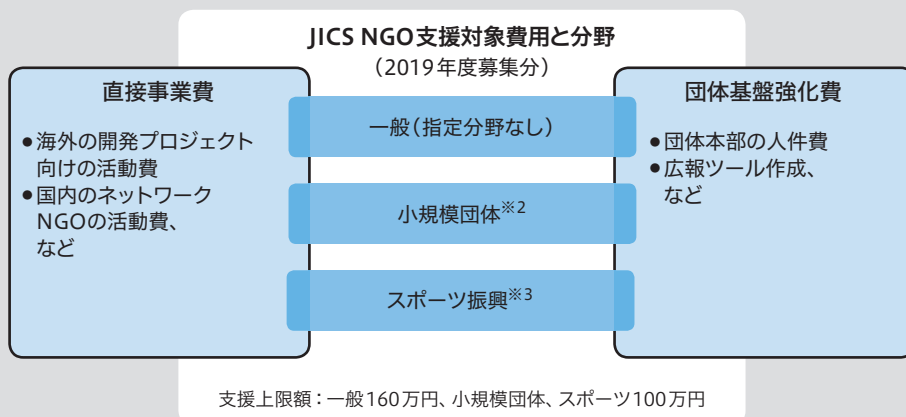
JICS NGO支援対象費用と分野
（2019年度募集分）

直接事業費

●海外の開発プロジェクト向けの活動費
●国内のネットワークNGOの活動費、など

一般（指定分野なし）

小規模団体$^{※2}$

スポーツ振興$^{※3}$

団体基盤強化費

●団体本部の人件費
●広報ツール作成、など

支援上限額：一般160万円、小規模団体、スポーツ100万円